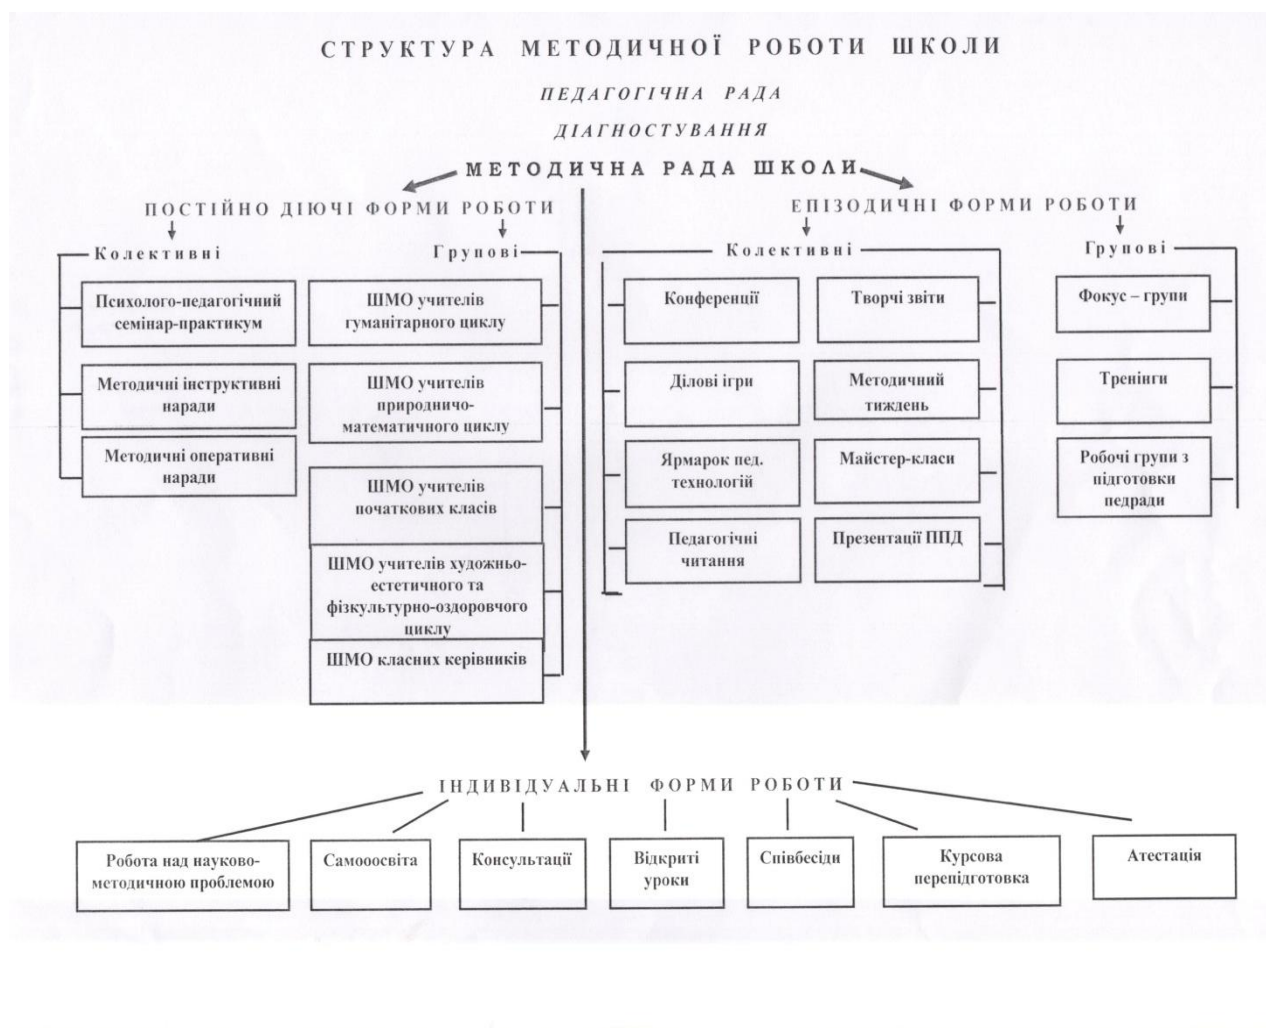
СТРУКТУРА МЕТОДИЧНОЇ РОБОТИ ШКОЛИ

ПЕДАГОГІЧНА РАДА

ДІАГНОСТУВАННЯ

МЕТОДИЧНА РАДА ШКОЛИ

ПОСТІЙНО ДІЮЧІ ФОРМИ РОБОТИ

Колективні

Психолого-педагогічний семінар-практикум

Методичні інструктивні наради

Методичні оперативні наради

Групові

ШМО учителів гуманітарного циклу

ШМО учителів природничо-математичного циклу

ШМО учителів початкових класів

ШМО учителів художньо-естетичного та фізкультурно-оздоровчого циклу

ШМО класних керівників

ЕПІЗОДИЧНІ ФОРМИ РОБОТИ

Колективні

Конференції

Творчі звіти

Ділові ігри

Методичний тиждень

Ярмарок пед. технологій

Майстер-класи

Педагогічні читання

Презентації ППД

Групові

Фокус – групи

Тренінги

Робочі групи з підготовки педради

ІНДИВІДУАЛЬНІ ФОРМИ РОБОТИ

Робота над науково-методичною проблемою

Самоосвіта

Консультації

Відкриті уроки

Співбесіди

Курсова перепідготовка

Атестація